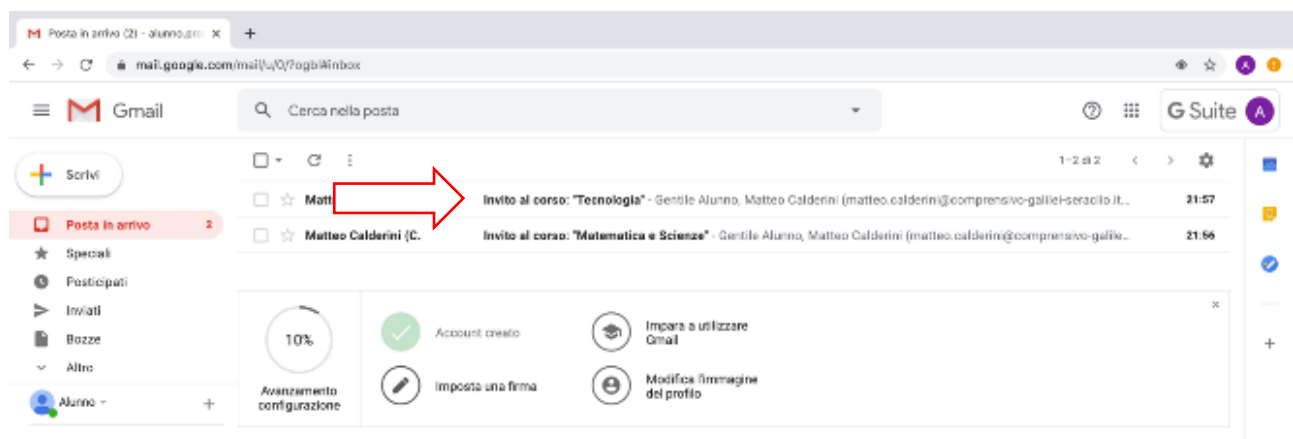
Posta in arrivo (2) - alunno.pr ×
+
mail.google.com/mail/u/0/?ogbl#inbox
A
Gmail
Cerca nella posta
G Suite
A
Scrivi
Posta in arrivo 2
Speciali
Posticipati
Inviati
Bozze
Altro
Alunno
+
1–2 di 2
Matt
Invito al corso: "Tecnologia" - Gentile Alunno, Matteo Calderini (matteo.calderini@comprensivo-galilei-seracilo.it...
21:57
Matteo Calderini (C.
Invito al corso: "Matematica e Scienze" - Gentile Alunno, Matteo Calderini (matteo.calderini@comprensivo-galile...
21:56
10%
Avanzamento configurazione
Account creato
Imposta una firma
Impara a utilizzare Gmail
Modifica l'immagine del profilo
×
+